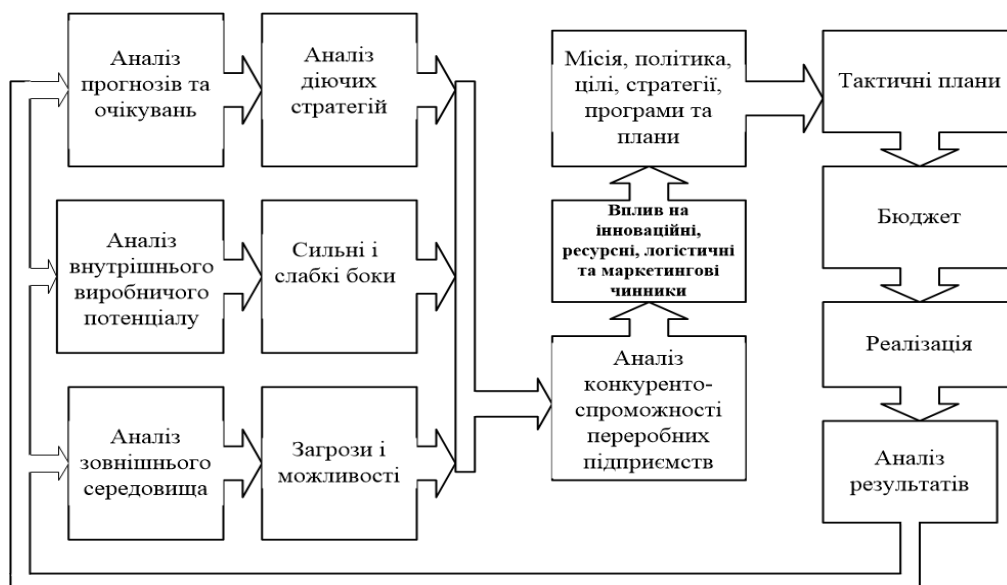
Аналіз прогнозів та очікувань

Аналіз діючих стратегій

Аналіз внутрішнього виробничого потенціалу

Сильні і слабкі боки

Аналіз зовнішнього середовища

Загрози і можливості

Місія, політика, цілі, стратегії, програми та плани

Вплив на інноваційні, ресурсні, логістичні та маркетингові чинники

Аналіз конкурентоспроможності переробних підприємств

Тактичні плани

Бюджет

Реалізація

Аналіз результатів